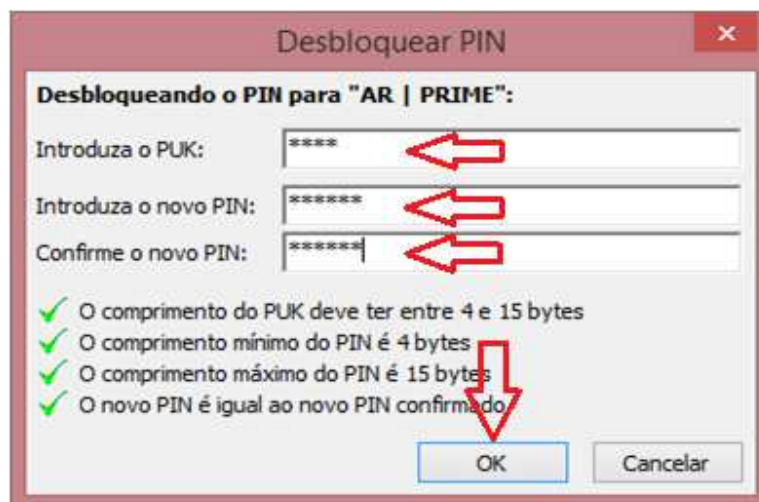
Desbloquear PIN

Desbloqueando o PIN para "AR | PRIME":

Introduza o PUK: ****

Introduza o novo PIN: ******

Confirme o novo PIN: ******

O comprimento do PUK deve ter entre 4 e 15 bytes
O comprimento mínimo do PIN é 4 bytes
O comprimento máximo do PIN é 15 bytes
O novo PIN é igual ao novo PIN confirmado

OK Cancelar